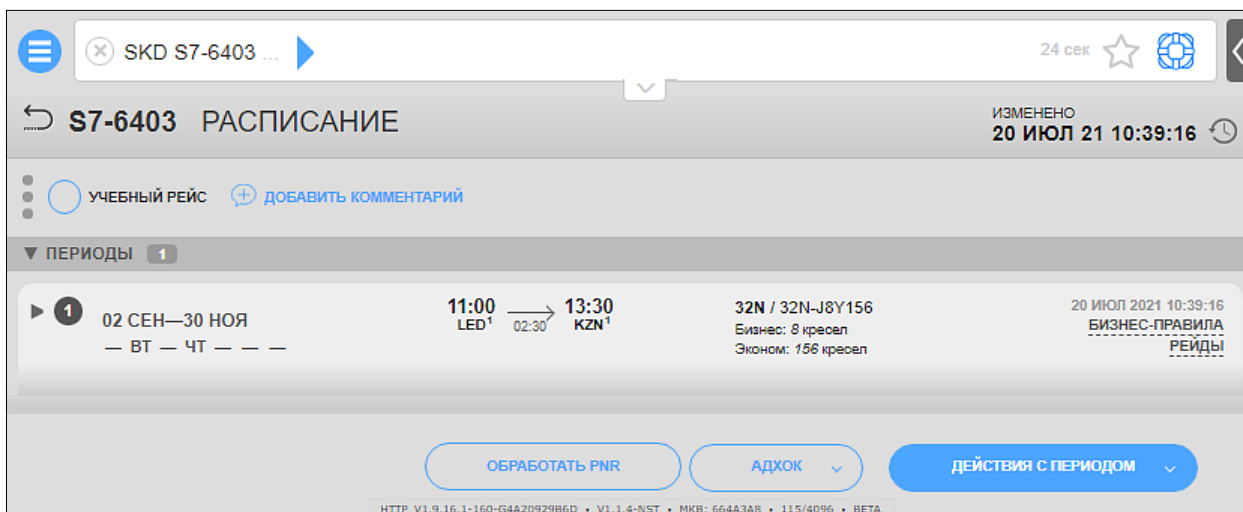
SKD S7-6403 ...

24 сек

S7-6403 РАСПИСАНИЕ

ИЗМЕНЕНО
20 ИЮЛ 21 10:39:16

УЧЕБНЫЙ РЕЙС

ДОБАВИТЬ КОММЕНТАРИЙ

ПЕРИОДЫ 1

1 02 СЕН—30 НОЯ
— ВТ — ЧТ — — —

11:00 LED$^1$ 02:30 13:30 KZN$^1$

32N / 32N-J8Y156
Бизнес: 8 кресел
Эконом: 156 кресел

20 ИЮЛ 2021 10:39:16
БИЗНЕС-ПРАВИЛА
РЕЙДЫ

ОБРАБОТАТЬ PNR

АДХОК

ДЕЙСТВИЯ С ПЕРИОДОМ

HTTP V1.9.16.1-160-G4A20929B6D • V1.1.4-NST • MKB: 664A3A8 • 115/4096 • BETA